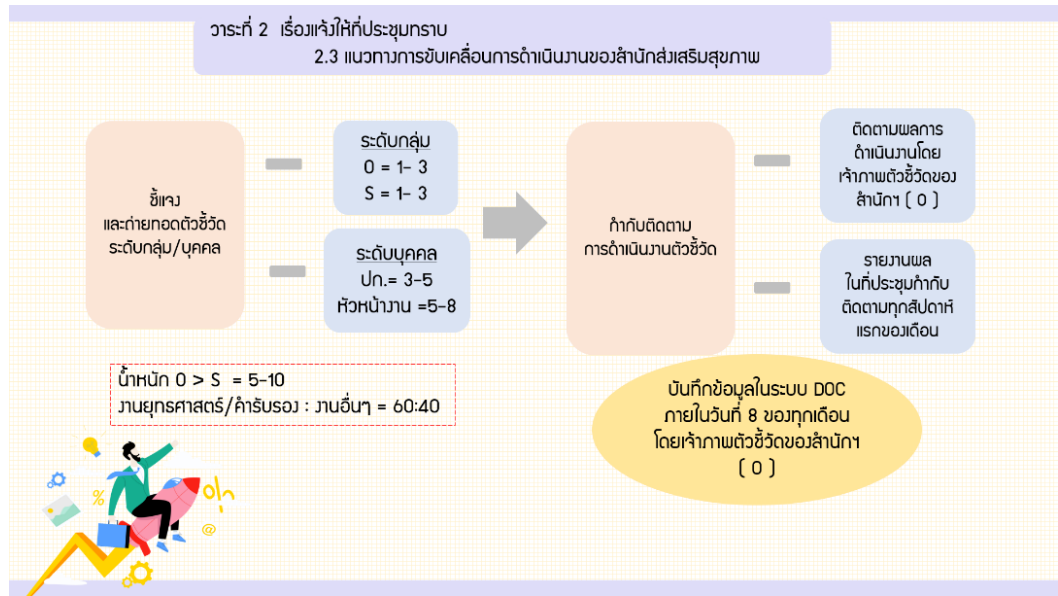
วาระที่ 2 เรื่องแจ้งให้ที่ประชุมทราบ
2.3 แนวทางการขับเคลื่อนการดำเนินงานของสำนักส่งเสริมสุขภาพ

ชี้แจง
และถ่ายทอดตัวชี้วัด
ระดับกลุ่ม/บุคคล

ระดับกลุ่ม
O = 1- 3
S = 1- 3

ระดับบุคคล
ปก.= 3-5
หัวหน้างาน =5-8

น้ำหนัก O > S = 5-10
งานยุทธศาสตร์/คำรับรอง : งานอื่นๆ = 60:40

กำกับติดตาม
การดำเนินงานตัวชี้วัด

ติดตามผลการ
ดำเนินงานโดย
เจ้าภาพตัวชี้วัดของ
สำนักฯ ( O )

รายงานผล
ในที่ประชุมกำกับ
ติดตามทุกสัปดาห์
แรกของเดือน

บันทึกข้อมูลในระบบ DOC
ภายในวันที่ 8 ของทุกเดือน
โดยเจ้าภาพตัวชี้วัดของสำนักฯ
( O )